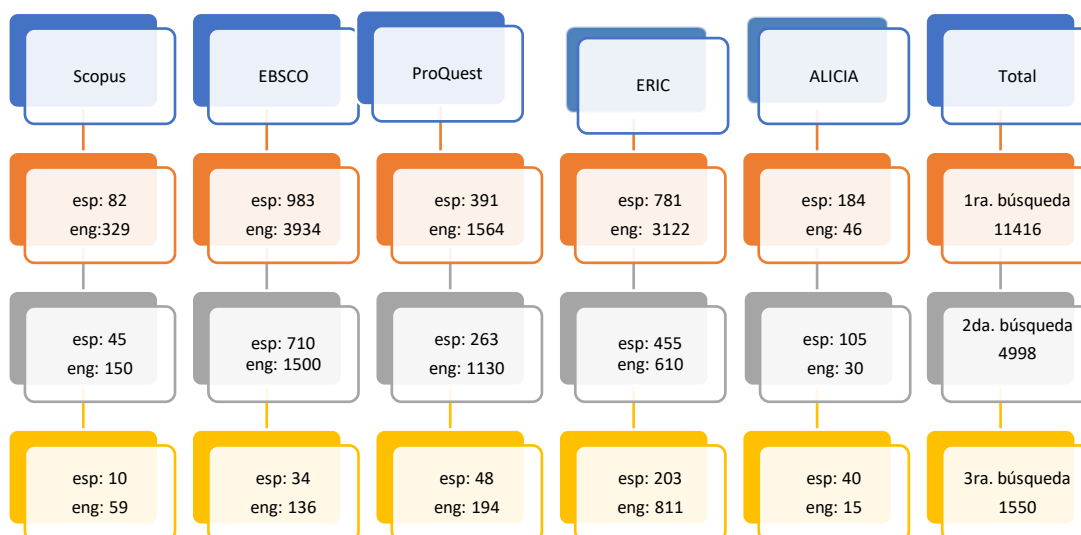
Scopus

esp: 82
eng:329

esp: 45
eng: 150

esp: 10
eng: 59

EBSCO

esp: 983
eng: 3934

esp: 710
eng: 1500

esp: 34
eng: 136

ProQuest

esp: 391
eng: 1564

esp: 263
eng: 1130

esp: 48
eng: 194

ERIC

esp: 781
eng: 3122

esp: 455
eng: 610

esp: 203
eng: 811

ALICIA

esp: 184
eng: 46

esp: 105
eng: 30

esp: 40
eng: 15

Total

1ra. búsqueda
11416

2da. búsqueda
4998

3ra. búsqueda
1550